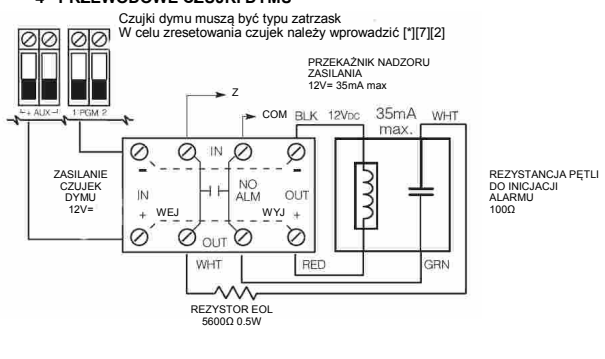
4 PRZEWODOWE CZUJKI DYMU

Czujki dymu muszą być typu zatrzask
W celu zresetowania czujek należy wprowadzić [*][7][2]

- AUX +
1 PGM 2

PRZEKAŹNIK NADZORU ZASILANIA
12V= 35mA max

Z
COM
BLK
12VDC
35mA max.
WHT

IN
NO ALM
OUT
IN
- +
WEJ
WYJ
OUT
+ -

ZASILANIE CZUJEK DYMU
12V=

REZYSTANCJA PĘTLI DO INICJACJI ALARMU
100Ω

WHT
RED
GRN

REZYSTOR EOL
5600Ω 0.5W